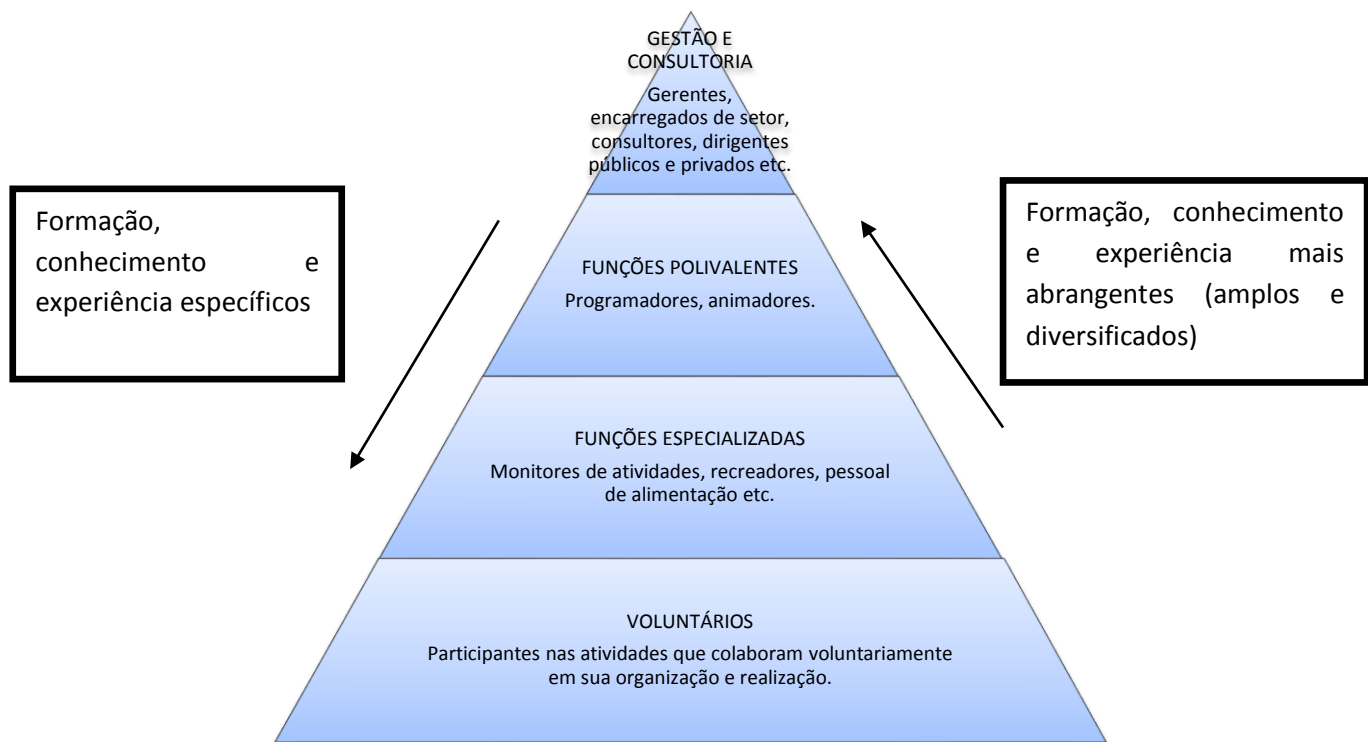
GESTÃO E CONSULTORIA

Gerentes, encarregados de setor, consultores, dirigentes públicos e privados etc.

Formação, conhecimento e experiência específicos

Formação, conhecimento e experiência mais abrangentes (amplos e diversificados)

FUNÇÕES POLIVALENTES

Programadores, animadores.

FUNÇÕES ESPECIALIZADAS

Monitores de atividades, recreadores, pessoal de alimentação etc.

VOLUNTÁRIOS

Participantes nas atividades que colaboram voluntariamente em sua organização e realização.